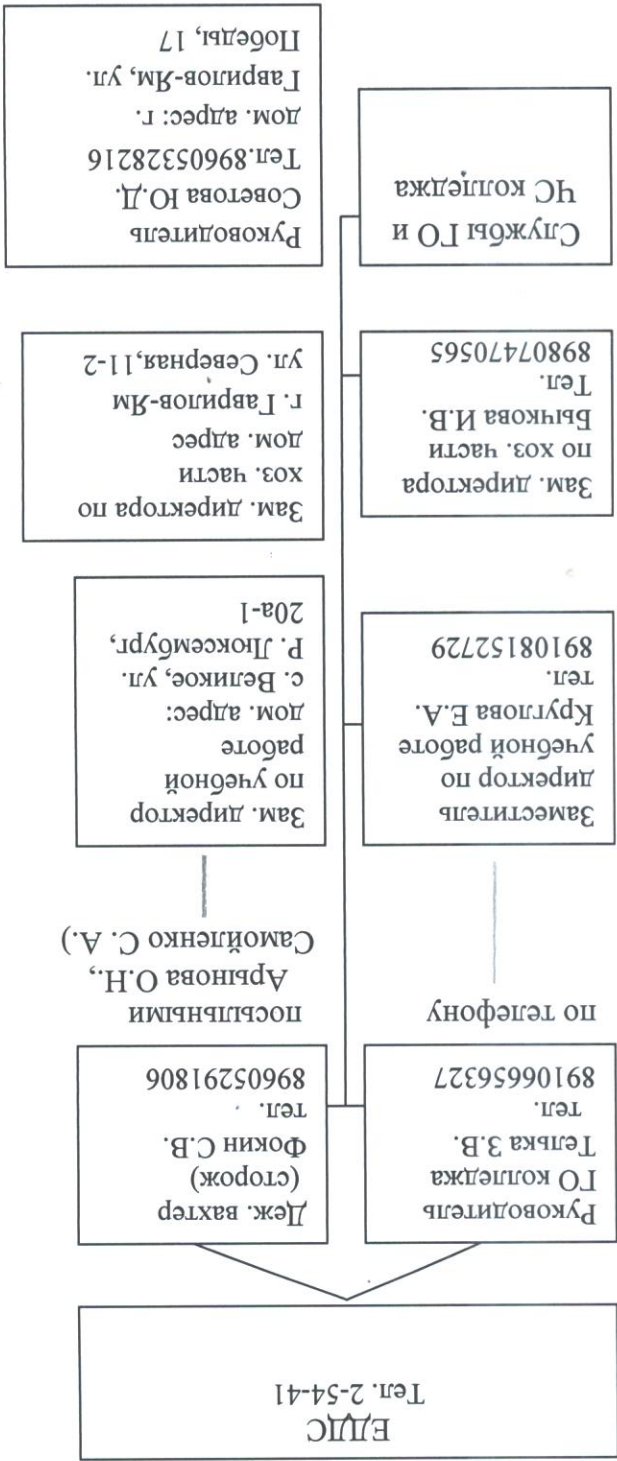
ЕДДС
Тел. 2-54-41

Руководитель ГО колледжа Телька З.В. тел. 89106656327

по телефону

Заместитель директор по учебной работе Круглова Е.А. тел. 89108152729

Зам. директора по хоз. части Быкова И.В. Тел. 89807470565

Службы ГО и ЧС колледжа

Деж. вахтер (сторож) Фокин С.В. тел. 89605291806

посыльными Арынова О.Н., Самойленко С. А.)

Зам. директор по учебной работе дом. адрес: с. Великое, ул. Р. Люксембург, 20а-1

Зам. директора по хоз. части дом. адрес г. Гаврилов-Ям ул. Северная,11-2

Руководитель Советова Ю.Д. Тел.89605328216 дом. адрес: г. Гаврилов-Ям, ул. Победы, 17